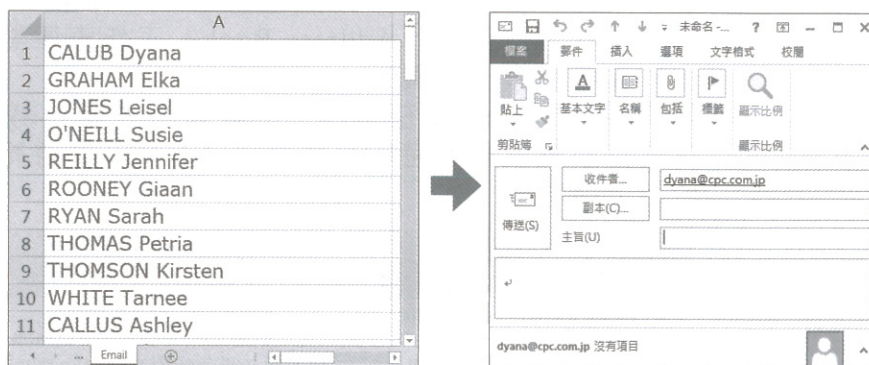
| | A |
|---|---|
| 1 | CALUB Dyana |
| 2 | GRAHAM Elka |
| 3 | JONES Leisel |
| 4 | O'NEILL Susie |
| 5 | REILLY Jennifer |
| 6 | ROONEY Giaan |
| 7 | RYAN Sarah |
| 8 | THOMAS Petria |
| 9 | THOMSON Kirsten |
| 10 | WHITE Tarnee |
| 11 | CALLUS Ashley |

... Email

未命名 -... ? – □ ×

檔案 郵件 插入 選項 文字格式 校閱

貼上 基本文字 名稱 包括 標籤 顯示比例

剪貼簿 顯示比例

收件者... dyana@cpc.com.jp

傳送(S) 副本(C)...

主旨(U)

dyana@cpc.com.jp 沒有項目